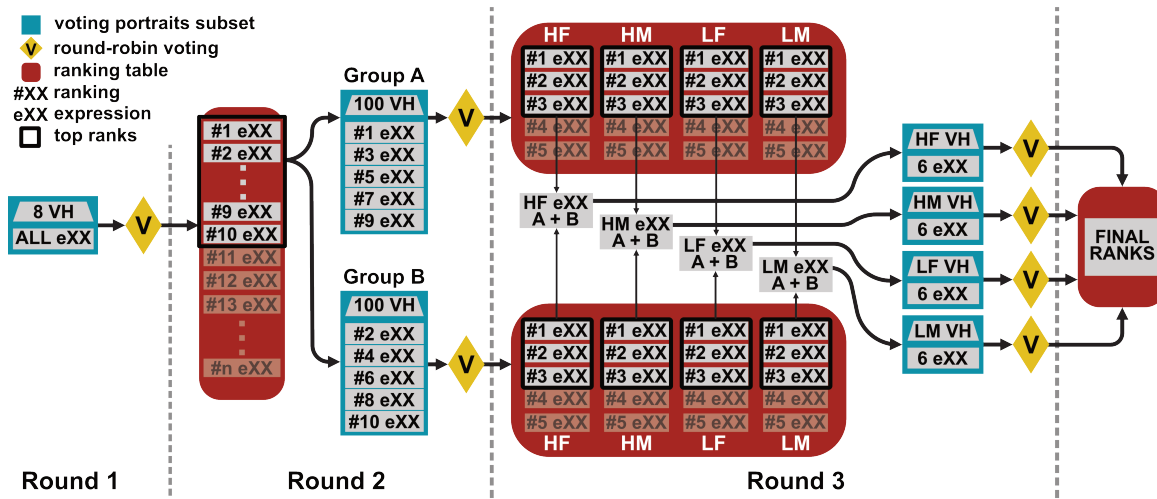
voting portraits subset
V round-robin voting
ranking table
#XX ranking
eXX expression
top ranks

8 VH
ALL eXX
V

#1 eXX
#2 eXX
#9 eXX
#10 eXX
#11 eXX
#12 eXX
#13 eXX
#n eXX

Group A
100 VH
#1 eXX
#3 eXX
#5 eXX
#7 eXX
#9 eXX
V

Group B
100 VH
#2 eXX
#4 eXX
#6 eXX
#8 eXX
#10 eXX
V

HF HM LF LM
#1 eXX #1 eXX #1 eXX #1 eXX
#2 eXX #2 eXX #2 eXX #2 eXX
#3 eXX #3 eXX #3 eXX #3 eXX
#4 eXX #4 eXX #4 eXX #4 eXX
#5 eXX #5 eXX #5 eXX #5 eXX

HF eXX
A + B
HM eXX
A + B
LF eXX
A + B
LM eXX
A + B

#1 eXX #1 eXX #1 eXX #1 eXX
#2 eXX #2 eXX #2 eXX #2 eXX
#3 eXX #3 eXX #3 eXX #3 eXX
#4 eXX #4 eXX #4 eXX #4 eXX
#5 eXX #5 eXX #5 eXX #5 eXX
HF HM LF LM

HF VH
6 eXX
V
HM VH
6 eXX
V
LF VH
6 eXX
V
LM VH
6 eXX
V

FINAL RANKS

Round 1
Round 2
Round 3